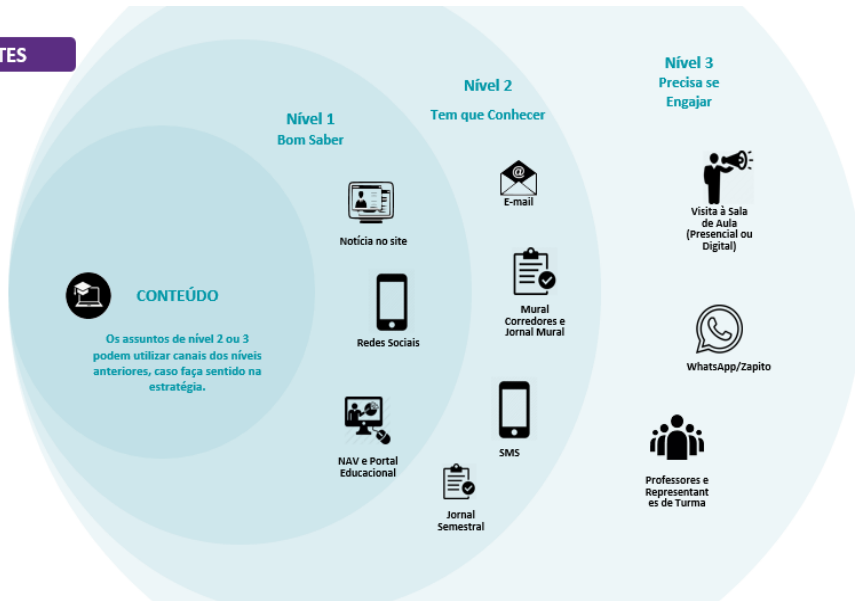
TES

CONTEÚDO

Os assuntos de nível 2 ou 3 podem utilizar canais dos níveis anteriores, caso faça sentido na estratégia.

Nível 1
Bom Saber

Notícia no site

Redes Sociais

NAV e Portal Educacional

Nível 2
Tem que Conhecer

E-mail

Mural Corredores e Jornal Mural

SMS

Jornal Semestral

Nível 3
Precisa se Engajar

Visita à Sala de Aula (Presencial ou Digital)

WhatsApp/Zapito

Professores e Representantes de Turma